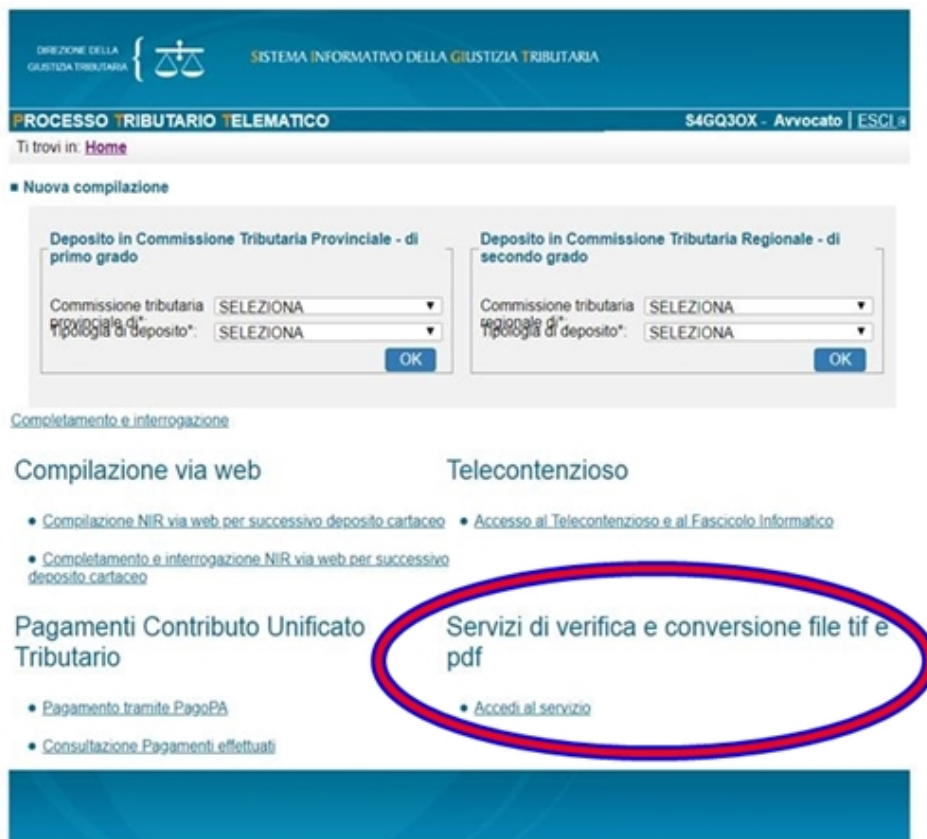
DIREZIONE DELLA GIUSTIZIA TRIBUTARIA

SISTEMA INFORMATIVO DELLA GIUSTIZIA TRIBUTARIA

PROCESSO TRIBUTARIO TELEMATICO

S4GQ3OX - Avvocato | ESCI

Ti trovi in: Home

Nuova compilazione

Deposito in Commissione Tributaria Provinciale - di primo grado

Commissione tributaria provinciale di*: SELEZIONA

Tipologia di deposito*: SELEZIONA

OK

Deposito in Commissione Tributaria Regionale - di secondo grado

Commissione tributaria regionale di*: SELEZIONA

Tipologia di deposito*: SELEZIONA

OK

Completamento e interrogazione

Compilazione via web

• Compilazione NIR via web per successivo deposito cartaceo

• Completamento e interrogazione NIR via web per successivo deposito cartaceo

Telecontenzioso

• Accesso al Telecontenzioso e al Fascicolo Informatico

Pagamenti Contributo Unificato Tributario

• Pagamento tramite PagoPA

• Consultazione Pagamenti effettuati

Servizi di verifica e conversione file tif e pdf

• Accedi al servizio